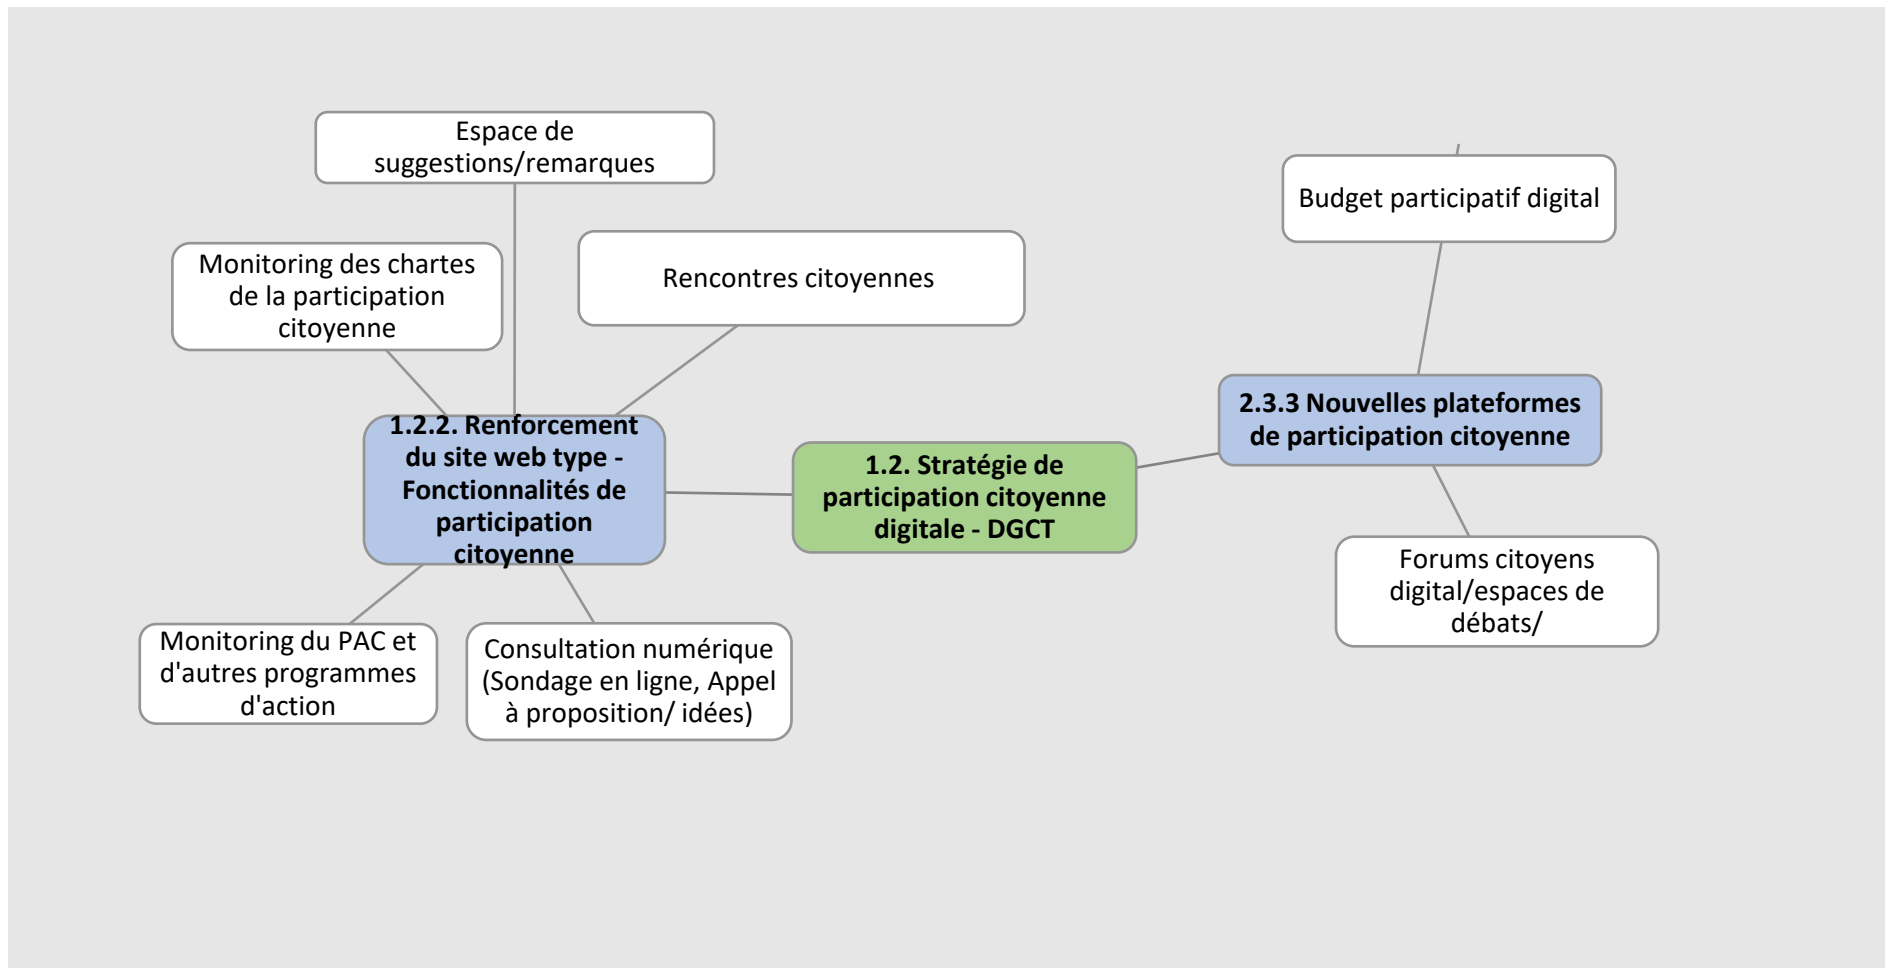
Espace de suggestions/remarques

Monitoring des chartes de la participation citoyenne

Rencontres citoyennes

1.2.2. Renforcement du site web type - Fonctionnalités de participation citoyenne

1.2. Stratégie de participation citoyenne digitale - DGCT

Budget participatif digital

2.3.3 Nouvelles plateformes de participation citoyenne

Forums citoyens digital/espaces de débats/

Monitoring du PAC et d'autres programmes d'action

Consultation numérique (Sondage en ligne, Appel à proposition/ idées)